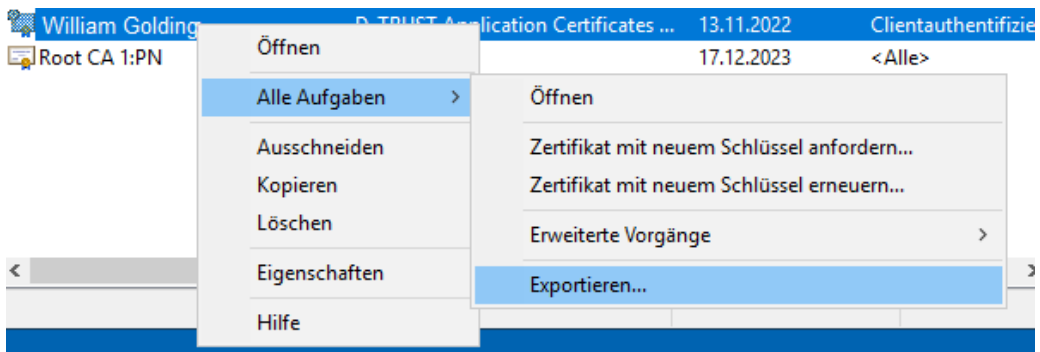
William Golding	D-TRUST Application Certificates ...	13.11.2022	Clientauthentifizie
Root CA 1:PN	17.12.2023	<Alle>

Öffnen
Alle Aufgaben >
Ausschneiden
Kopieren
Löschen
Eigenschaften
Hilfe

Öffnen
Zertifikat mit neuem Schlüssel anfordern...
Zertifikat mit neuem Schlüssel erneuern...
Erweiterte Vorgänge >
Exportieren...